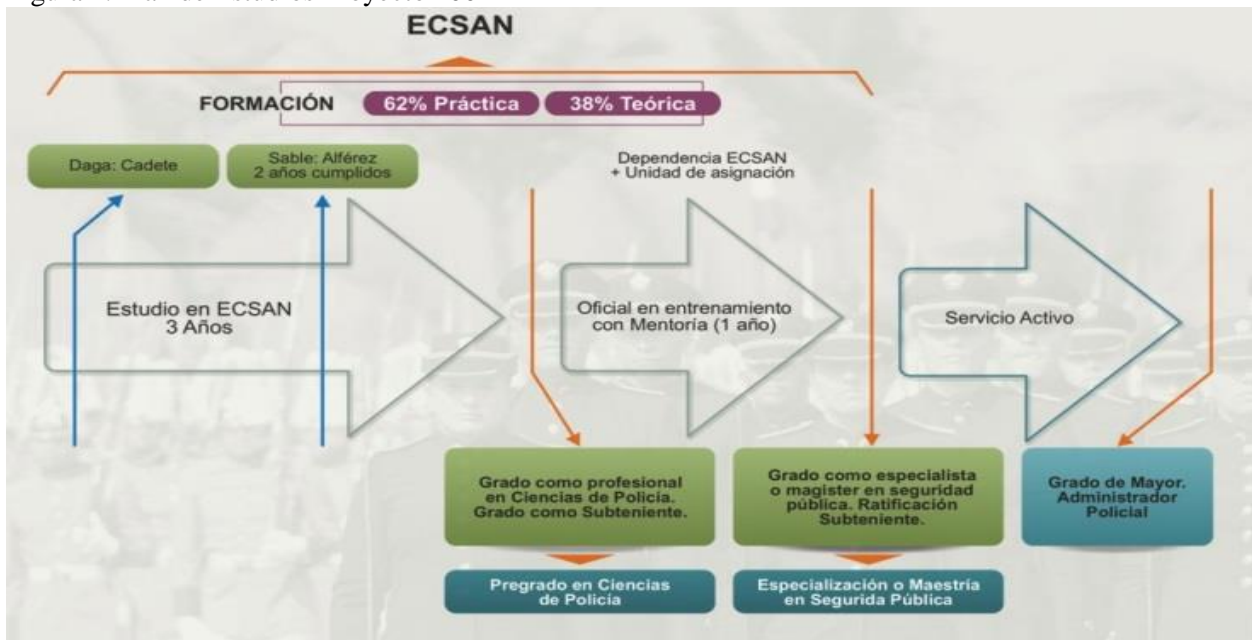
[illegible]

ECSAN

FORMACIÓN 62% Práctica 38% Teórica

Daga: Cadete

Sable: Alférez 2 años cumplidos

Dependencia ECSAN + Unidad de asignación

Estudio en ECSAN 3 Años

Oficial en entrenamiento con Mentoría (1 año)

Servicio Activo

Grado como profesional en Ciencias de Policía. Grado como Subteniente.

Grado como especialista o magister en seguridad pública. Ratificación Subteniente.

Grado de Mayor. Administrador Policial

Pregrado en Ciencias de Policía

Especialización o Maestría en Segurida Pública